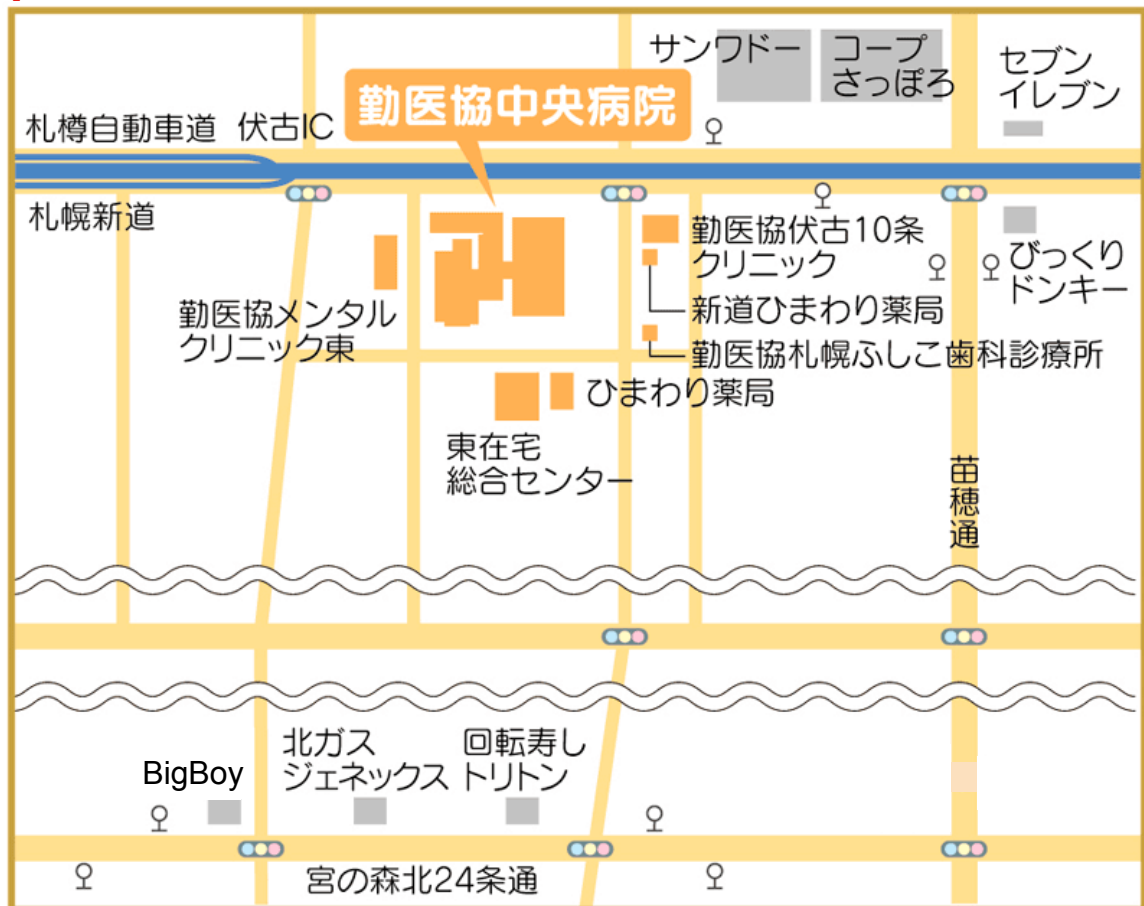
サンワドー

コープ さっぽろ

セブン イレブン

勤医協中央病院

札樽自動車道 伏古IC

札幌新道

勤医協伏古10条 クリニック

新道ひまわり薬局

勤医協札幌ふしこ歯科診療所

びっくり ドンキー

勤医協メンタル クリニック東

ひまわり薬局

東在宅 総合センター

苗穂通

BigBoy

北ガス ジェネックス

回転寿し トリトン

宮の森北24条通